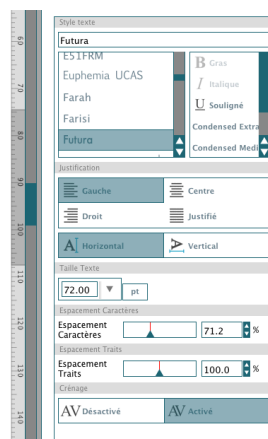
60
70
80
90
100
110
120
130
140

Style texte
Futura
ESTFRM
Euphemia UCAS
Farah
Farisi
Futura
B Gras
I Italique
U Souligné
Condensed Extra
Condensed Medi

Justification
Gauche
Centre
Droit
Justifié
A Horizontal
Vertical

Taille Texte
72.00
pt

Espacement Caractères
Espacement Caractères
71.2
%

Espacement Traits
Espacement Traits
100.0
%

Crénage
AV Désactivé
AV Activé